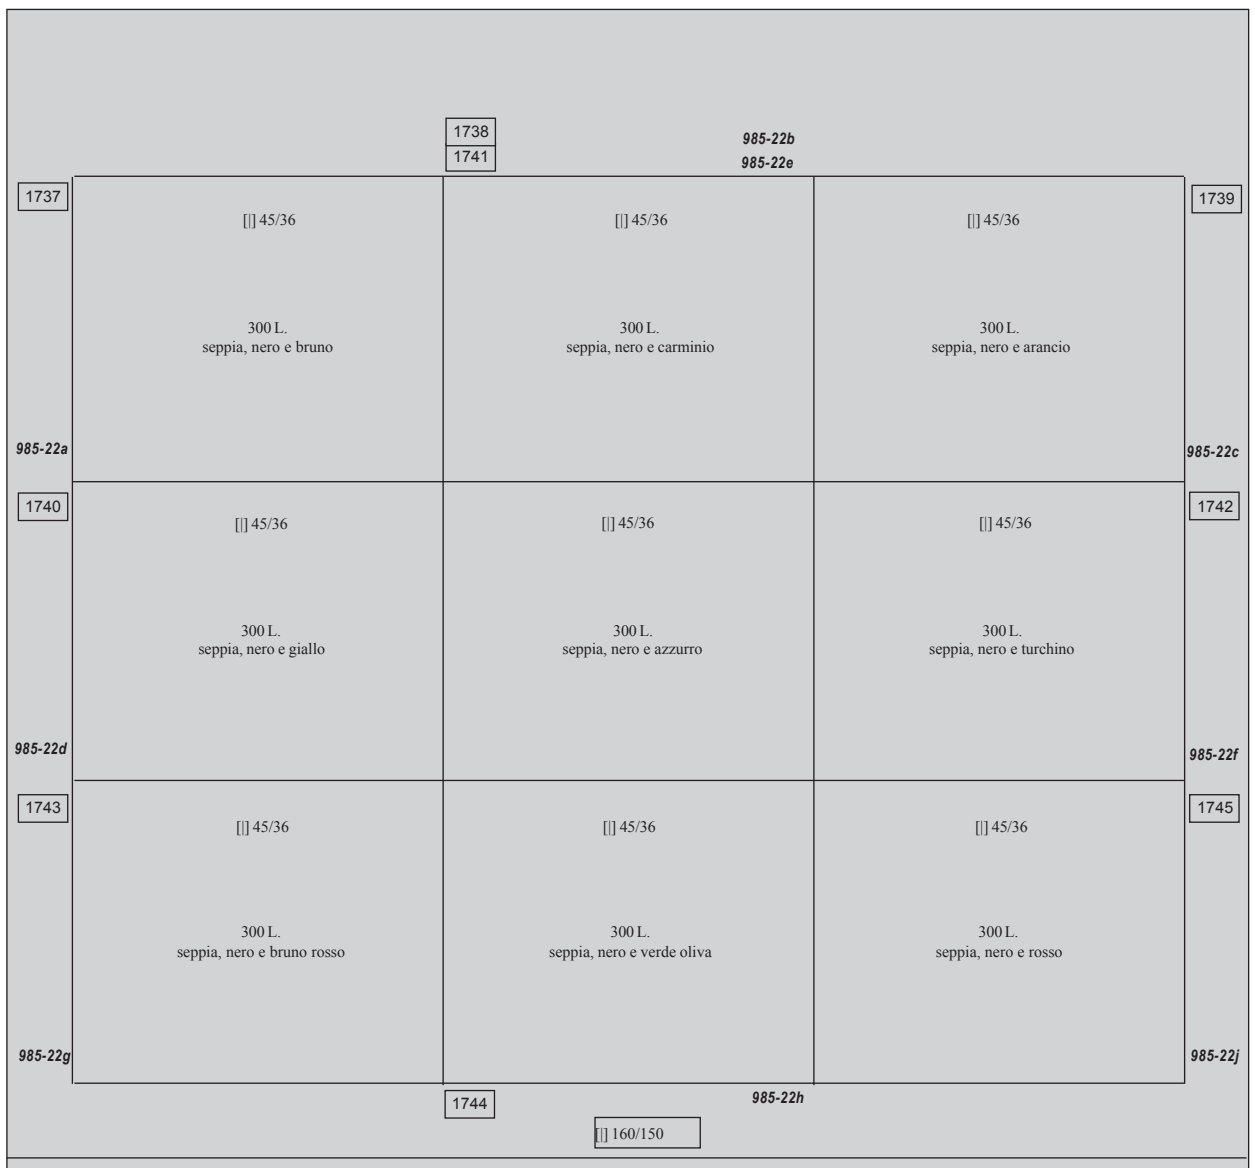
1738
1741
985-22b
985-22e

1737

[] 45/36

300 L.
seppia, nero e bruno

[] 45/36

300 L.
seppia, nero e carminio

[] 45/36

300 L.
seppia, nero e arancio

1739

985-22a

985-22c

1740

[] 45/36

300 L.
seppia, nero e giallo

[] 45/36

300 L.
seppia, nero e azzurro

[] 45/36

300 L.
seppia, nero e turchino

1742

985-22d

985-22f

1743

[] 45/36

300 L.
seppia, nero e bruno rosso

[] 45/36

300 L.
seppia, nero e verde oliva

[] 45/36

300 L.
seppia, nero e rosso

1745

985-22g

985-22j

1744
985-22h

[] 160/150